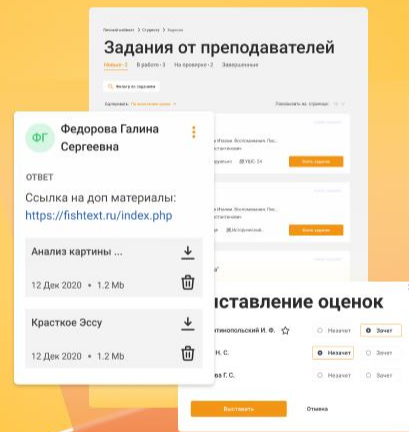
Личный кабинет > Студенту > Задания

Задания от преподавателей

Новые · 2 В работе · 3 На проверке · 2 Завершенные

Фильтр по заданиям

Сортировать: По дате создания

Показывать на странице: 10

ФГ Федорова Галина Сергеевна

ОТВЕТ

Ссылка на доп материалы: https://fishtext.ru/index.php

Анализ картины ...

12 Дек 2020 • 1.2 Mb

Красткое Эссу

12 Дек 2020 • 1.2 Mb

УВС-24

Взять задание

Исторический

Взять задание

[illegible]ставление оценок

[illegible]нтинопольский И. Ф.

Незачет

Зачет

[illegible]Н. С.

Незачет

Зачет

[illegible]ва Г. С.

Незачет

Зачет

Выставить

Отмена